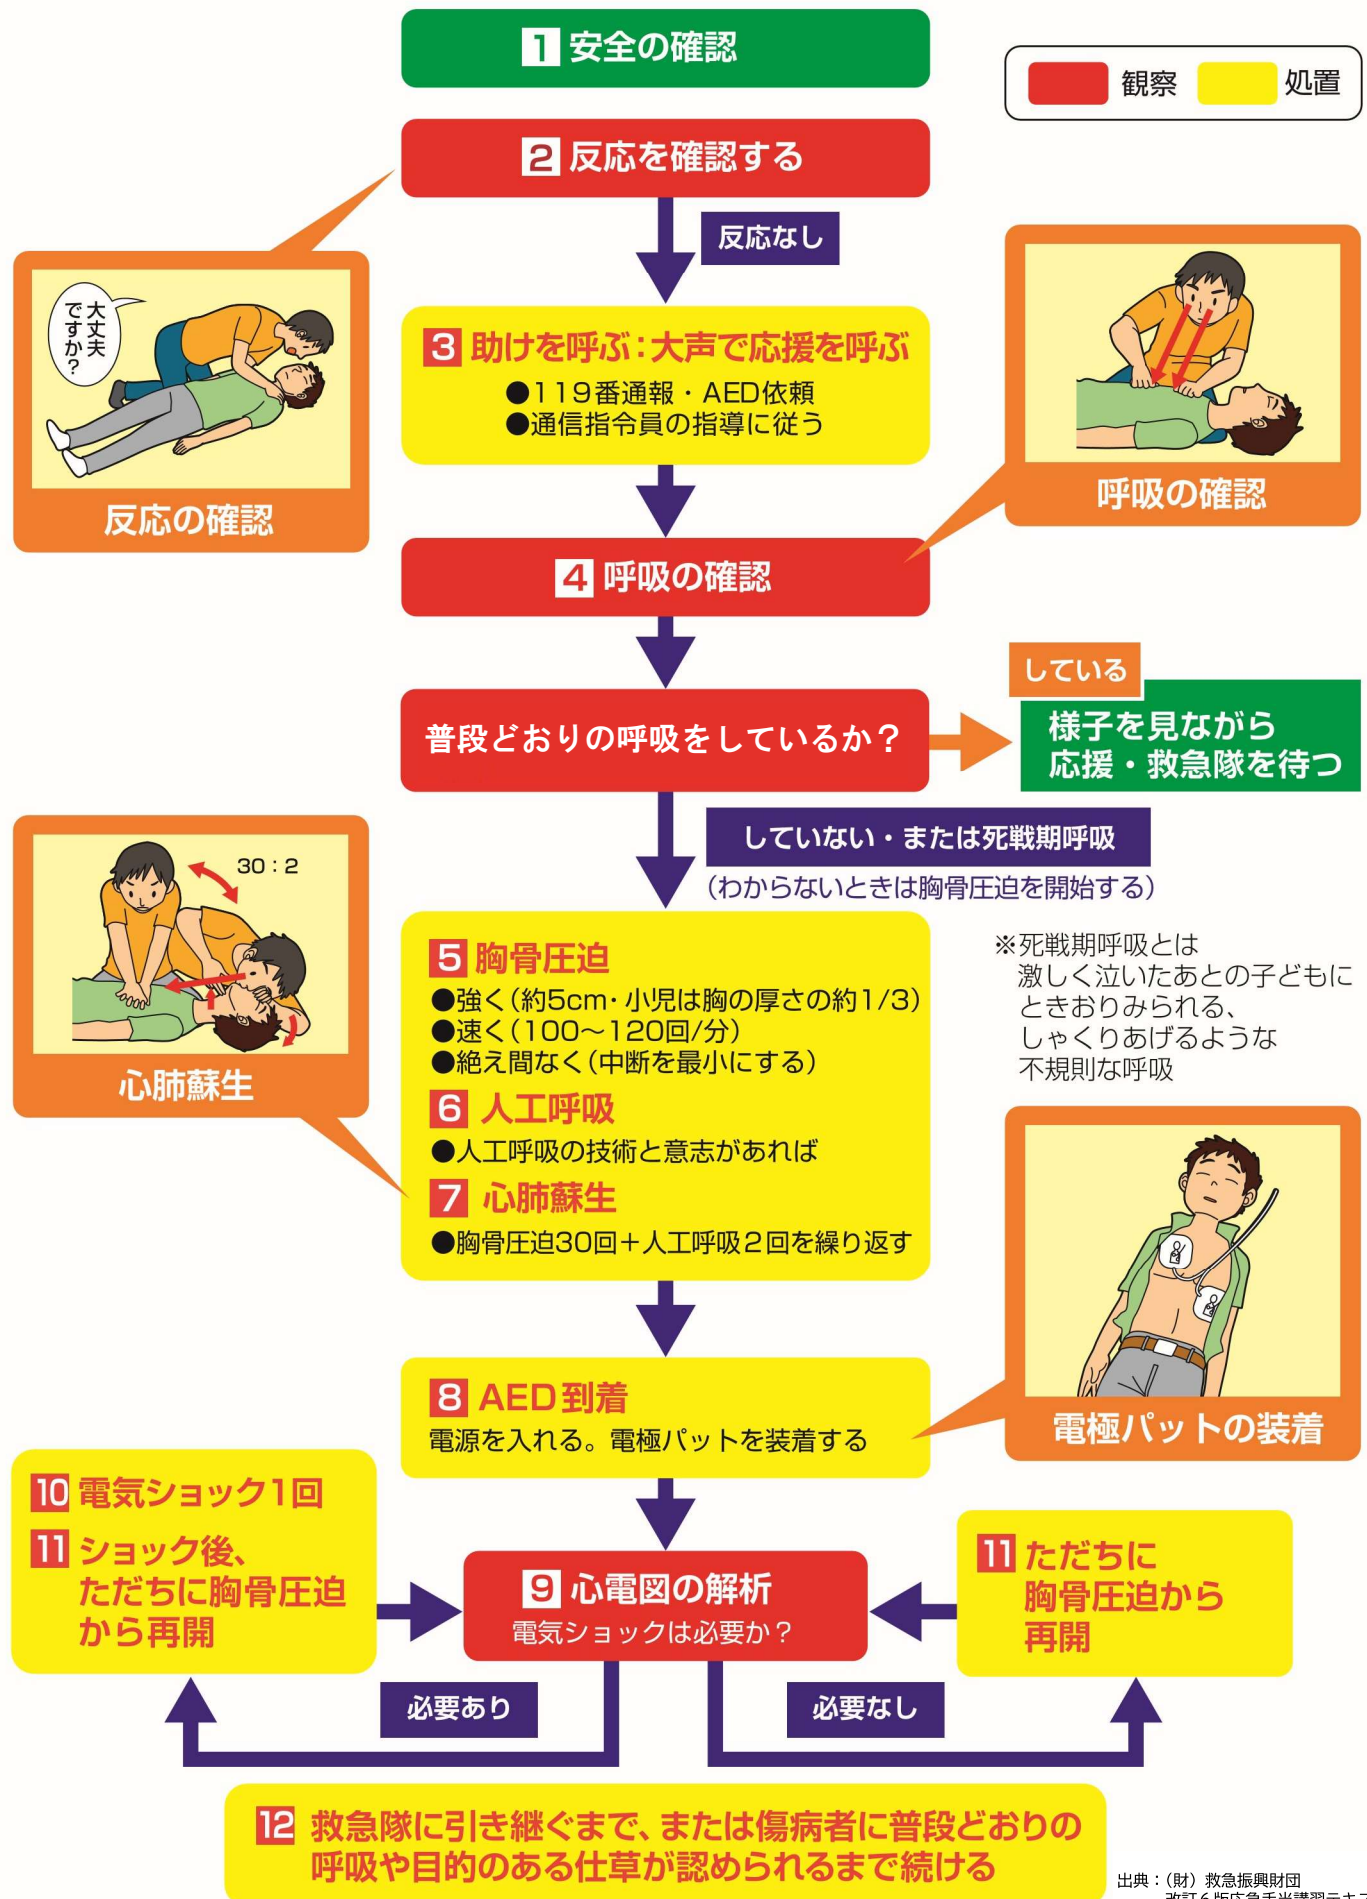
1 安全の確認

観察 処置

2 反応を確認する

反応なし

大丈夫ですか?

反応の確認

3 助けを呼ぶ:大声で応援を呼ぶ
●119番通報・AED依頼
●通信指令員の指導に従う

呼吸の確認

4 呼吸の確認

普段どおりの呼吸をしているか?

している

様子を見ながら応援・救急隊を待つ

していない・または死戦期呼吸
(わからないときは胸骨圧迫を開始する)

30:2

心肺蘇生

5 胸骨圧迫
●強く(約5cm・小児は胸の厚さの約1/3)
●速く(100～120回/分)
●絶え間なく(中断を最小にする)
6 人工呼吸
●人工呼吸の技術と意志があれば
7 心肺蘇生
●胸骨圧迫30回+人工呼吸2回を繰り返す

※死戦期呼吸とは
激しく泣いたあとの子どもにときおりみられる、しゃくりあげるような不規則な呼吸

8 AED到着
電源を入れる。電極パットを装着する

電極パットの装着

10 電気ショック1回
11 ショック後、ただちに胸骨圧迫から再開

9 心電図の解析
電気ショックは必要か?

11 ただちに胸骨圧迫から再開

必要あり

必要なし

12 救急隊に引き継ぐまで、または傷病者に普段どおりの呼吸や目的のある仕草が認められるまで続ける

出典:(財)救急振興財団
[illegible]